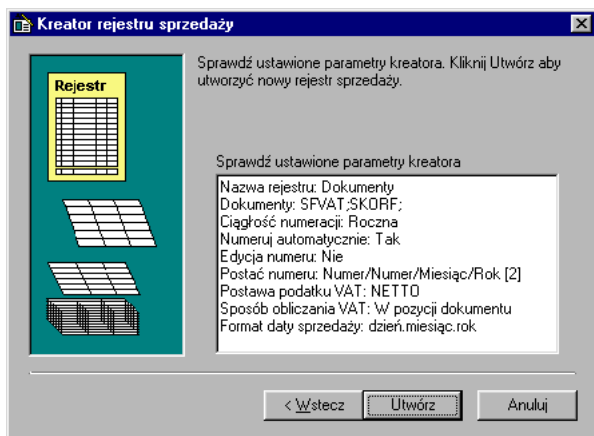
Kreator rejestru sprzedaży

Rejestr

Sprawdź ustawione parametry kreatora. Kliknij Utwórz aby utworzyć nowy rejestr sprzedaży.

Sprawdź ustawione parametry kreatora

Nazwa rejestru: Dokumenty
Dokumenty: SFVAT;SKORF;
Ciągłość numeracji: Roczna
Numeruj automatycznie: Tak
Edycja numeru: Nie
Postać numeru: Numer/Numer/Miesiąc/Rok [2]
Postawa podatku VAT: NETTO
Sposób obliczania VAT: W pozycji dokumentu
Format daty sprzedaży: dzień.miesiąc.rok

< Wstecz | Utwórz | Anuluj